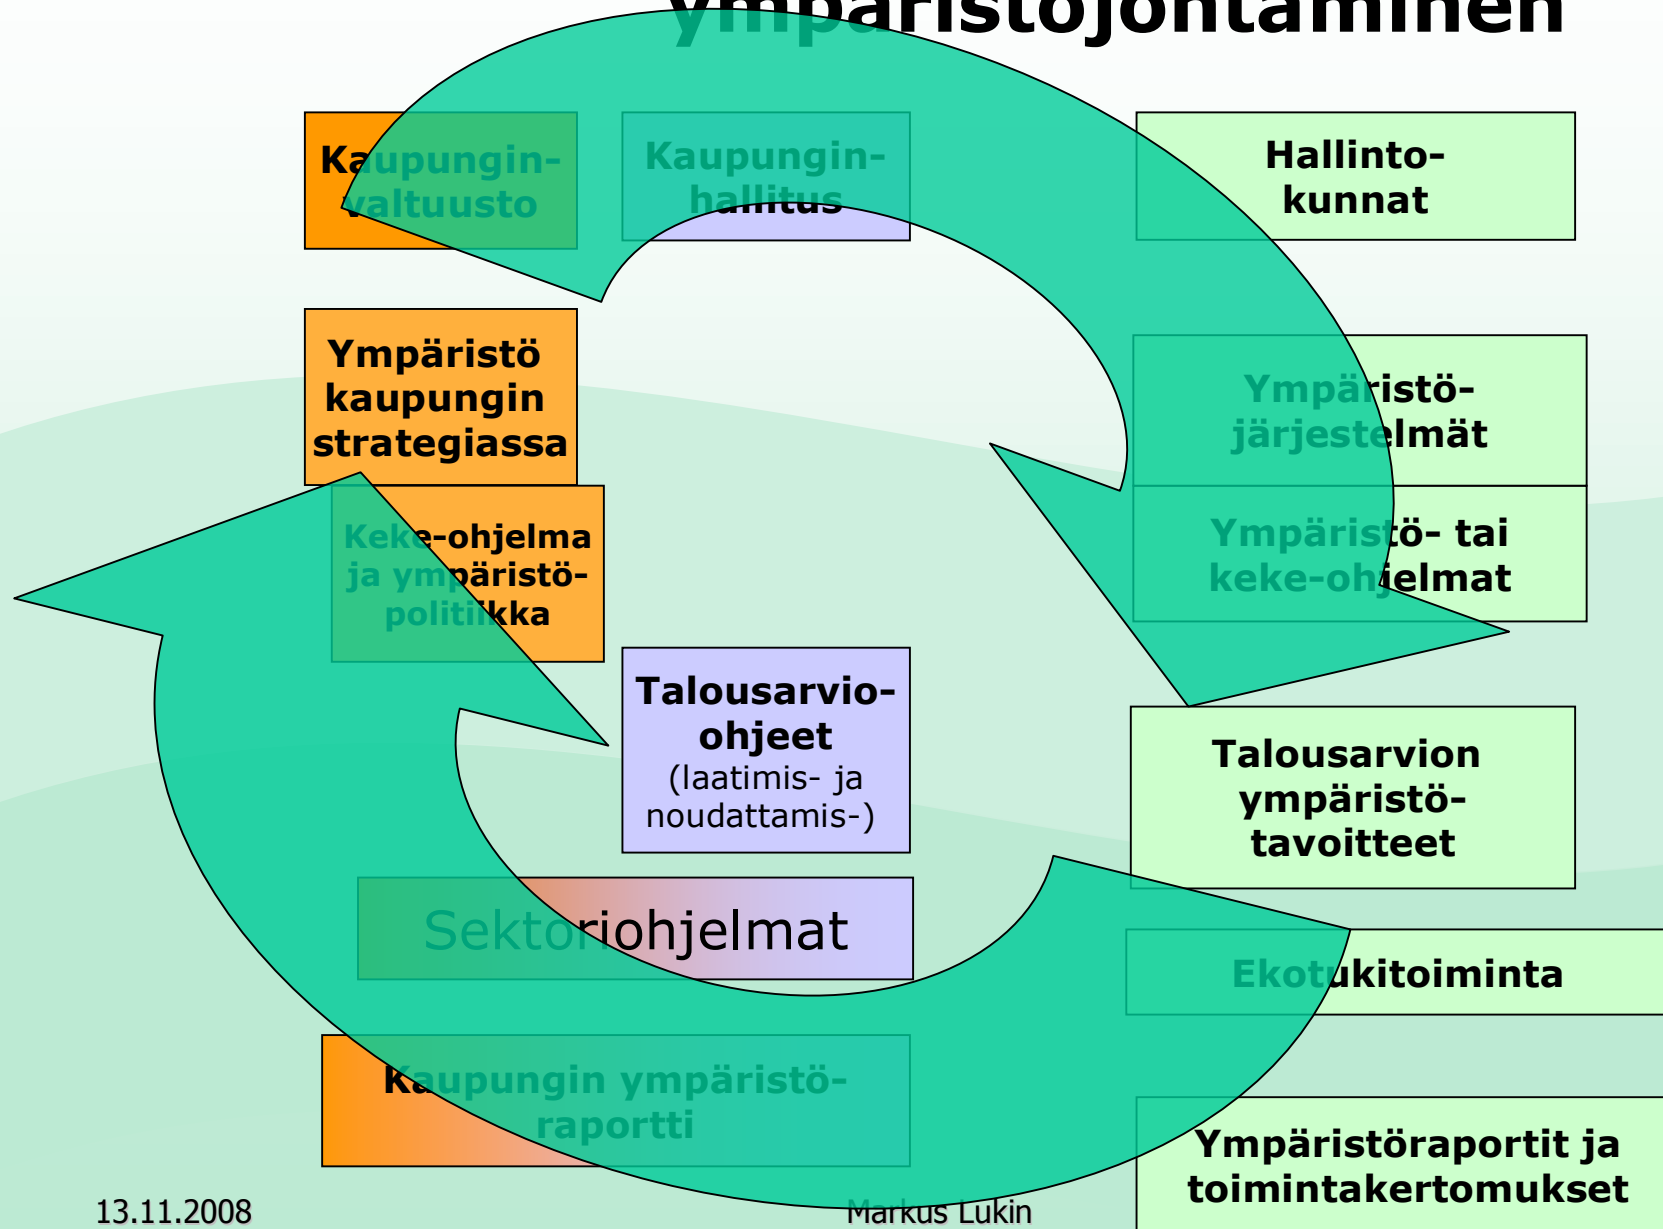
Ympäristöjohtaminen

Kaupungin-valtuusto

Kaupungin-hallitus

Hallinto-kunnat

Ympäristö kaupungin strategiassa

Ympäristö-järjestelmät

Keke-ohjelma ja ympäristö-politiikka

Ympäristö- tai keke-ohjelmat

Talousarvio-ohjeet (laatimis- ja noudattamis-)

Talousarvion ympäristö-tavoitteet

Sektoriohjelmat

Ekotukitoiminta

Kaupungin ympäristö-raportti

Ympäristöraportit ja toimintakertomukset

13.11.2008

Markus Lukin